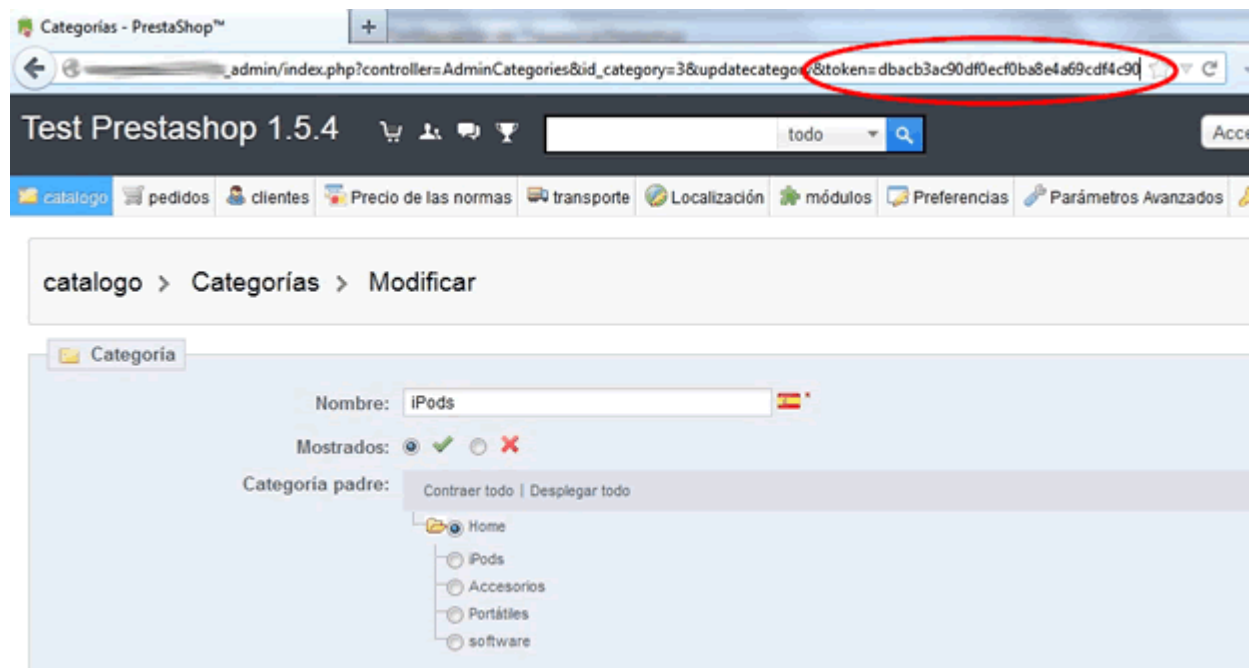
Categorías - PrestaShop™

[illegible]_admin/index.php?controller=AdminCategories&id_category=3&updatecategory&token=dbacb3ac90df0ecf0ba8e4a69cdf4c90

Test Prestashop 1.5.4

todo

Acce

catalogo pedidos clientes Precio de las normas transporte Localización módulos Preferencias Parámetros Avanzados

catalogo > Categorías > Modificar

Categoría

Nombre: iPods *

Mostrados:

Categoría padre: Contraer todo | Desplegar todo

Home
iPods
Accesorios
Portátiles
software